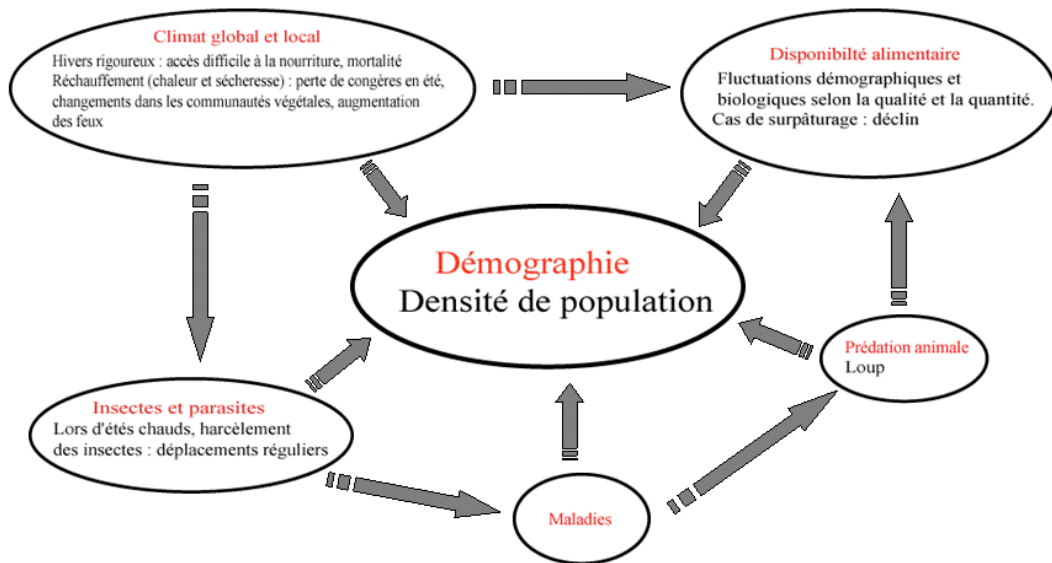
Climat global et local

Hivers rigoureux : accès difficile à la nourriture, mortalité
Réchauffement (chaleur et sécheresse) : perte de congères en été, changements dans les communautés végétales, augmentation des feux

Disponibilté alimentaire

Fluctuations démographiques et biologiques selon la qualité et la quantité.
Cas de surpâturage : déclin

Démographie
Densité de population

Insectes et parasites

Lors d'étés chauds, harcèlement des insectes : déplacements réguliers

Prédation animale
Loup

Maladies